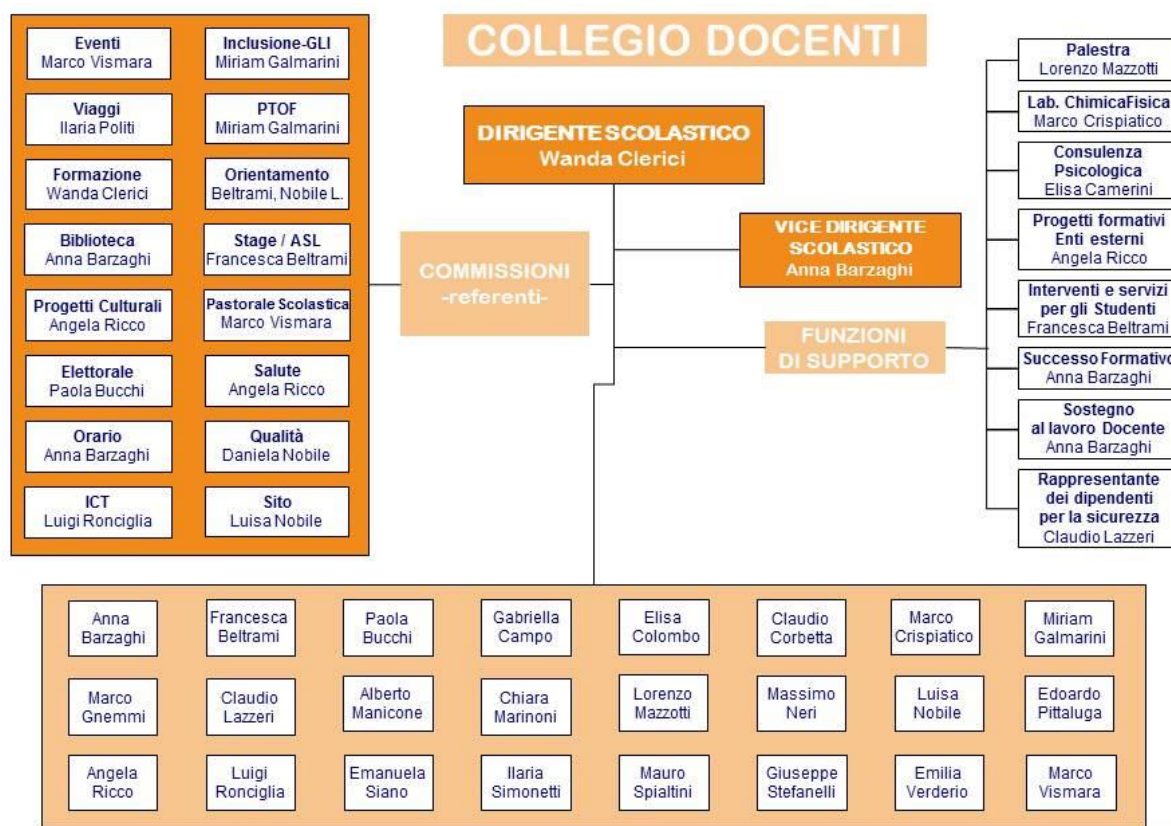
COLLEGIO DOCENTI

Eventi
Marco Vismara

Inclusione-GLI
Miriam Galmarini

Viaggi
Ilaria Politi

PTOF
Miriam Galmarini

Formazione
Wanda Clerici

Orientamento
Beltrami, Nobile L.

Biblioteca
Anna Barzaghi

Stage / ASL
Francesca Beltrami

Progetti Culturali
Angela Ricco

Pastorale Scolastica
Marco Vismara

Elettorale
Paola Bucchi

Salute
Angela Ricco

Orario
Anna Barzaghi

Qualità
Daniela Nobile

ICT
Luigi Ronciglia

Sito
Luisa Nobile

DIRIGENTE SCOLASTICO
Wanda Clerici

COMMISSIONI
-referenti-

VICE DIRIGENTE SCOLASTICO
Anna Barzaghi

FUNZIONI DI SUPPORTO

Palestra
Lorenzo Mazzotti

Lab. ChimicaFisica
Marco Crispiatico

Consulenza Psicologica
Elisa Camerini

Progetti formativi Enti esterni
Angela Ricco

Interventi e servizi per gli Studenti
Francesca Beltrami

Successo Formativo
Anna Barzaghi

Sostegno al lavoro Docente
Anna Barzaghi

Rappresentante dei dipendenti per la sicurezza
Claudio Lazzeri

| Anna Barzaghi | Francesca Beltrami | Paola Bucchi | Gabriella Campo | Elisa Colombo | Claudio Corbetta | Marco Crispiatico | Miriam Galmarini |
|---|---|---|---|---|---|---|---|
| Marco Gnemmi | Claudio Lazzeri | Alberto Manicone | Chiara Marinoni | Lorenzo Mazzotti | Massimo Neri | Luisa Nobile | Edoardo Pittaluga |
| Angela Ricco | Luigi Ronciglia | Emanuela Siano | Ilaria Simonetti | Mauro Spialtini | Giuseppe Stefanelli | Emilia Verderio | Marco Vismara |